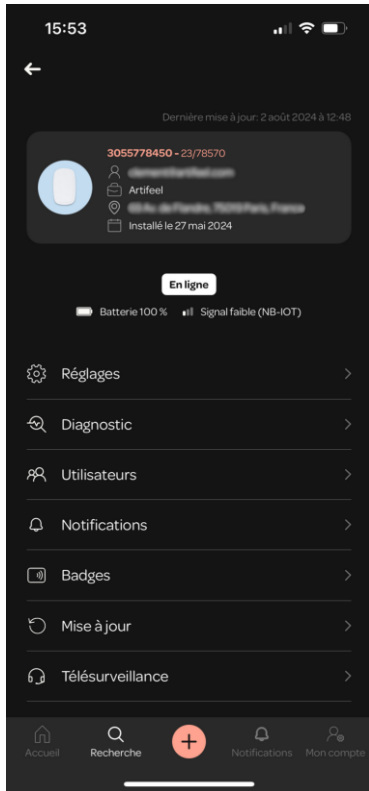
15:53

Dernière mise à jour: 2 août 2024 à 12:48

3055778450 - 23/78570
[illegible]
Artifeel
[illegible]
Installé le 27 mai 2024

En ligne

Batterie 100 % Signal faible (NB-IOT)

Réglages

Diagnostic

Utilisateurs

Notifications

Badges

Mise à jour

Télésurveillance

Accueil Recherche + Notifications Mon compte